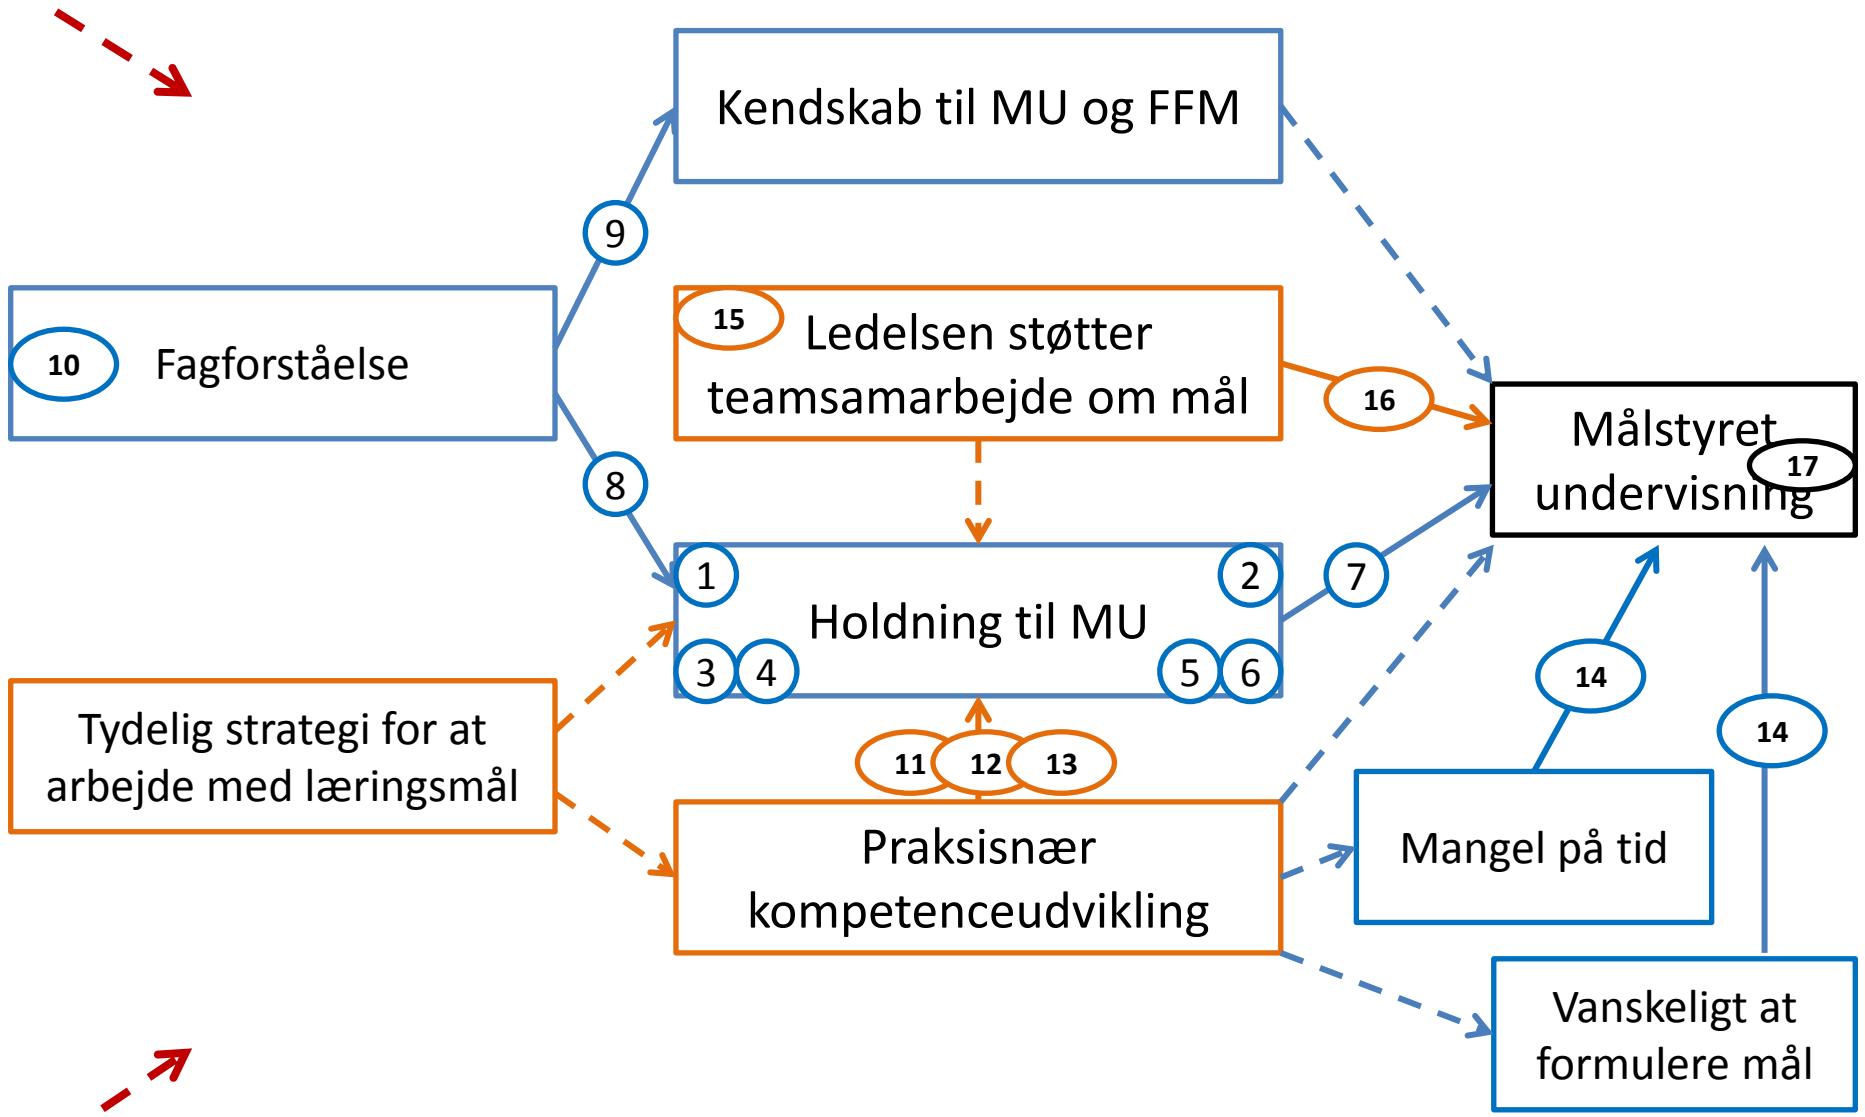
Kendskab til MU og FFM

9

10 Fagforståelse

15 Ledelsen støtter teamsamarbejde om mål

16

Målstyret undervisning

17

8

1

2

7

Holdning til MU

3 4

5 6

14

14

Tydelig strategi for at arbejde med læringsmål

11 12 13

Praksisnær kompetenceudvikling

Mangel på tid

Vanskeligt at formulere mål